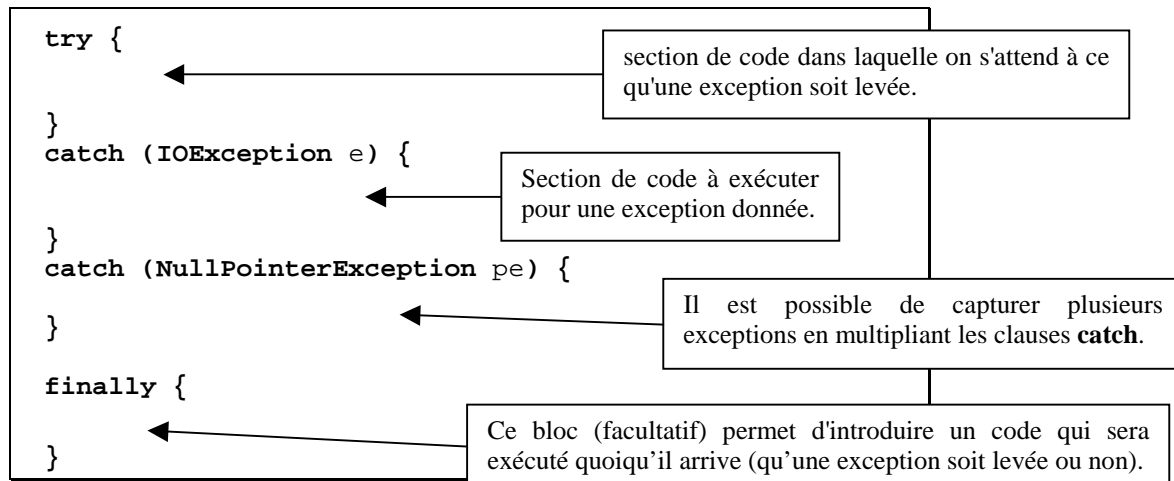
try {

}
catch (IOException e) {

}
catch (NullPointerException pe) {

}

finally {

}

section de code dans laquelle on s'attend à ce qu'une exception soit levée.

Section de code à exécuter pour une exception donnée.

Il est possible de capturer plusieurs exceptions en multipliant les clauses **catch**.

Ce bloc (facultatif) permet d'introduire un code qui sera exécuté quoiqu'il arrive (qu'une exception soit levée ou non).